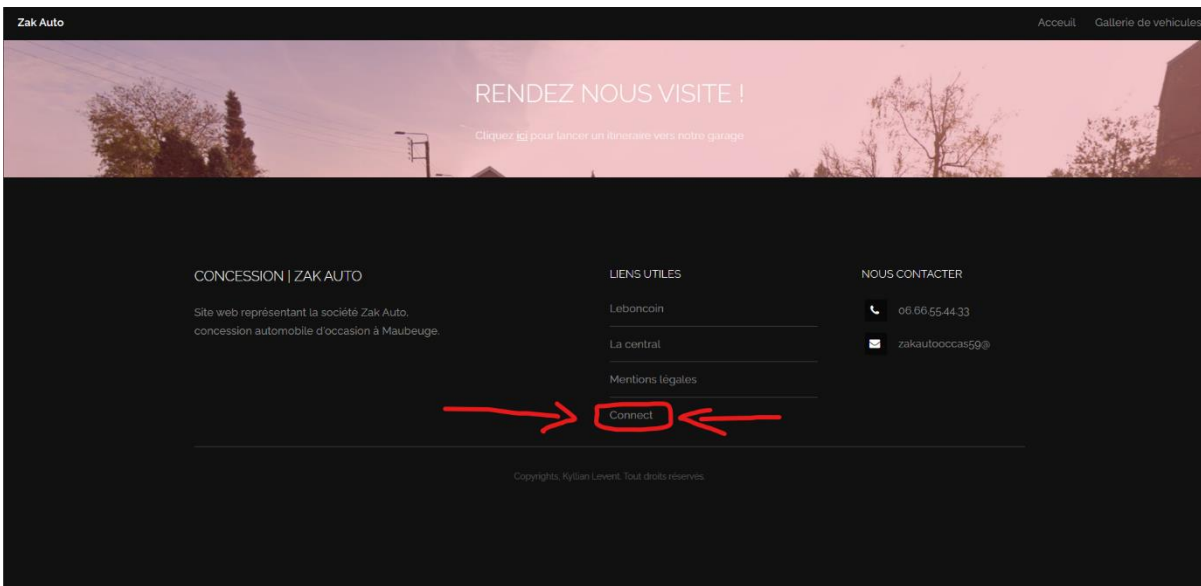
Zak Auto

Acceuil Gallerie de vehicules

RENDEZ NOUS VISITE !

Cliquez ici pour lancer un itineraire vers notre garage

CONCESSION | ZAK AUTO

Site web représentant la société Zak Auto, concession automobile d'occasion à Maubeuge.

LIENS UTILES

Leboncoin

La central

Mentions légales

Connect

NOUS CONTACTER

06.66.55.44.33

zakautooccas59@

Copyrights, Kyllian Levent. Tout droits réservés.